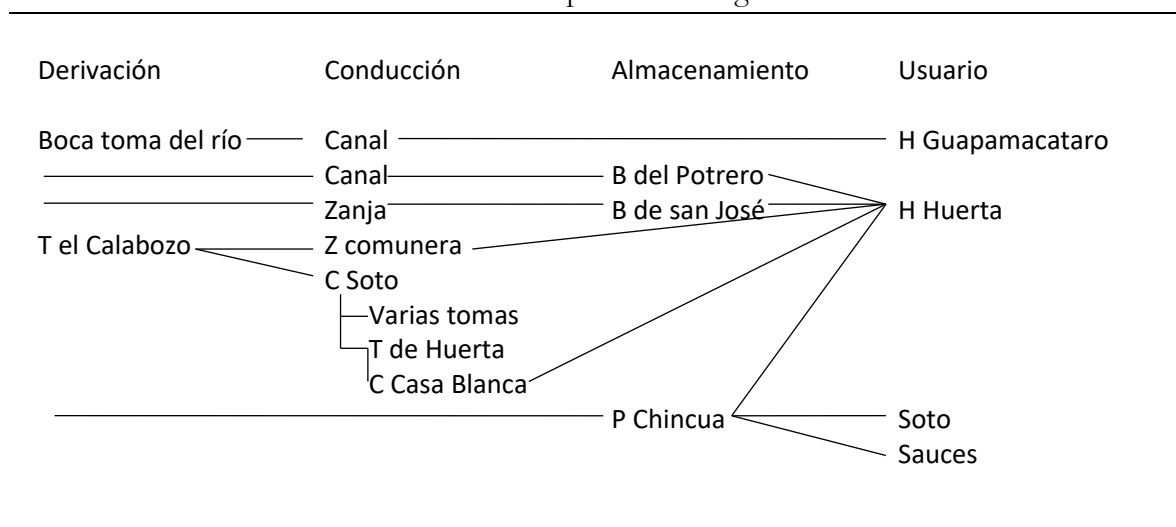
Derivación Conducción Almacenamiento Usuario

Boca toma del río Canal H Guapamacataro

Canal B del Potrero

Zanja B de san José H Huerta

T el Calabozo Z comunera

C Soto

Varias tomas

T de Huerta

C Casa Blanca

P Chincua Soto

Sauces